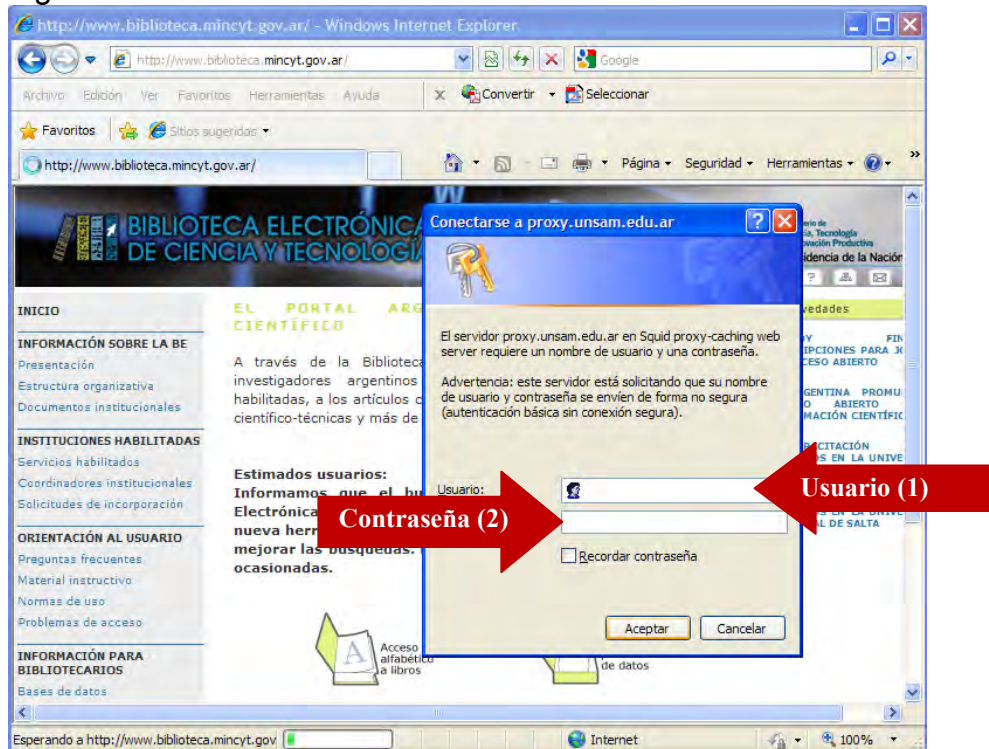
http://www.biblioteca.mincyt.gov.ar/ - Windows Internet Explorer

http://www.biblioteca.mincyt.gov.ar/

Google

Archivo Edición Ver Favoritos Herramientas Ayuda

Convertir Seleccionar

Favoritos Sitios sugeridos

http://www.biblioteca.mincyt.gov.ar/

Página Seguridad Herramientas

BIBLIOTECA ELECTRÓNICA DE CIENCIA Y TECNOLOGÍA

Presidencia de la Nación

INICIO

INFORMACIÓN SOBRE LA BE
Presentación
Estructura organizativa
Documentos institucionales

INSTITUCIONES HABILITADAS
Servicios habilitados
Coordinadores institucionales
Solicitudes de incorporación

ORIENTACIÓN AL USUARIO
Preguntas frecuentes
Material instructivo
Normas de uso
Problemas de acceso

INFORMACIÓN PARA BIBLIOTECARIOS
Bases de datos

EL PORTAL ARG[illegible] CIENTÍFICO

A través de la Biblioteca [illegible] investigadores argentinos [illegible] habilitadas, a los artículos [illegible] científico-técnicas y más de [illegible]

Estimados usuarios:
Informamos que el bu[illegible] Electrónica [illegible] nueva herr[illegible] mejorar las búsquedas. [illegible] ocasionadas.

Acceso alfabético a libros

de datos

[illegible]vedades

Conectarse a proxy.unsam.edu.ar

El servidor proxy.unsam.edu.ar en Squid proxy-caching web server requiere un nombre de usuario y una contraseña.

Advertencia: este servidor está solicitando que su nombre de usuario y contraseña se envíen de forma no segura (autenticación básica sin conexión segura).

Usuario:

Contraseña:

Recordar contraseña

Aceptar Cancelar

Usuario (1)

Contraseña (2)

Esperando a http://www.biblioteca.mincyt.gov

Internet

100%